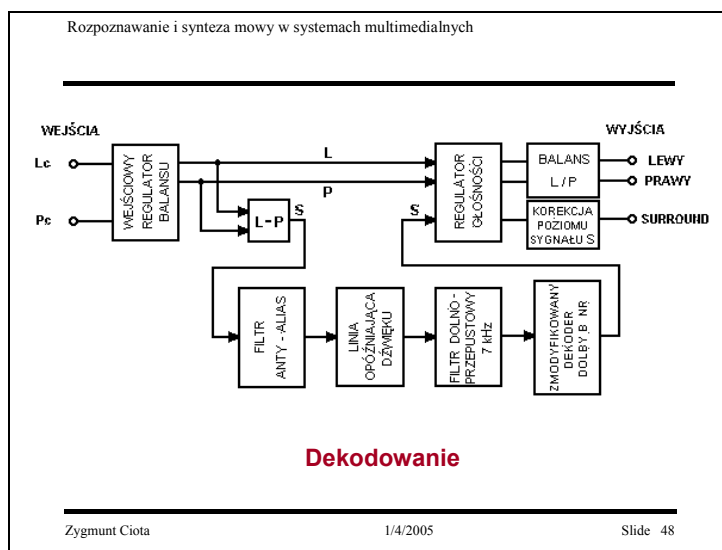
Rozpoznawanie i synteza mowy w systemach multimedialnych

WEJŚCIA

Lc

Pc

WEJŚCIOWY REGULATOR BALANSU

L

P

L - P

S

REGULATOR GŁOŚNOŚCI

S

BALANS L / P

KOREKCJA POZIOMU SYGNAŁU S

WYJŚCIA

LEWY

PRAWY

SURROUND

FILTR ANTY - ALIAS

LINIA OPÓŹNIAJĄCA DŹWIĘKU

FILTR DOLNO-PRZEPUSTOWY 7 kHz

ZMODYFIKOWANY DEKODER DOLBY B NR

Dekodowanie

Zygmunt Ciota

1/4/2005

Slide 48